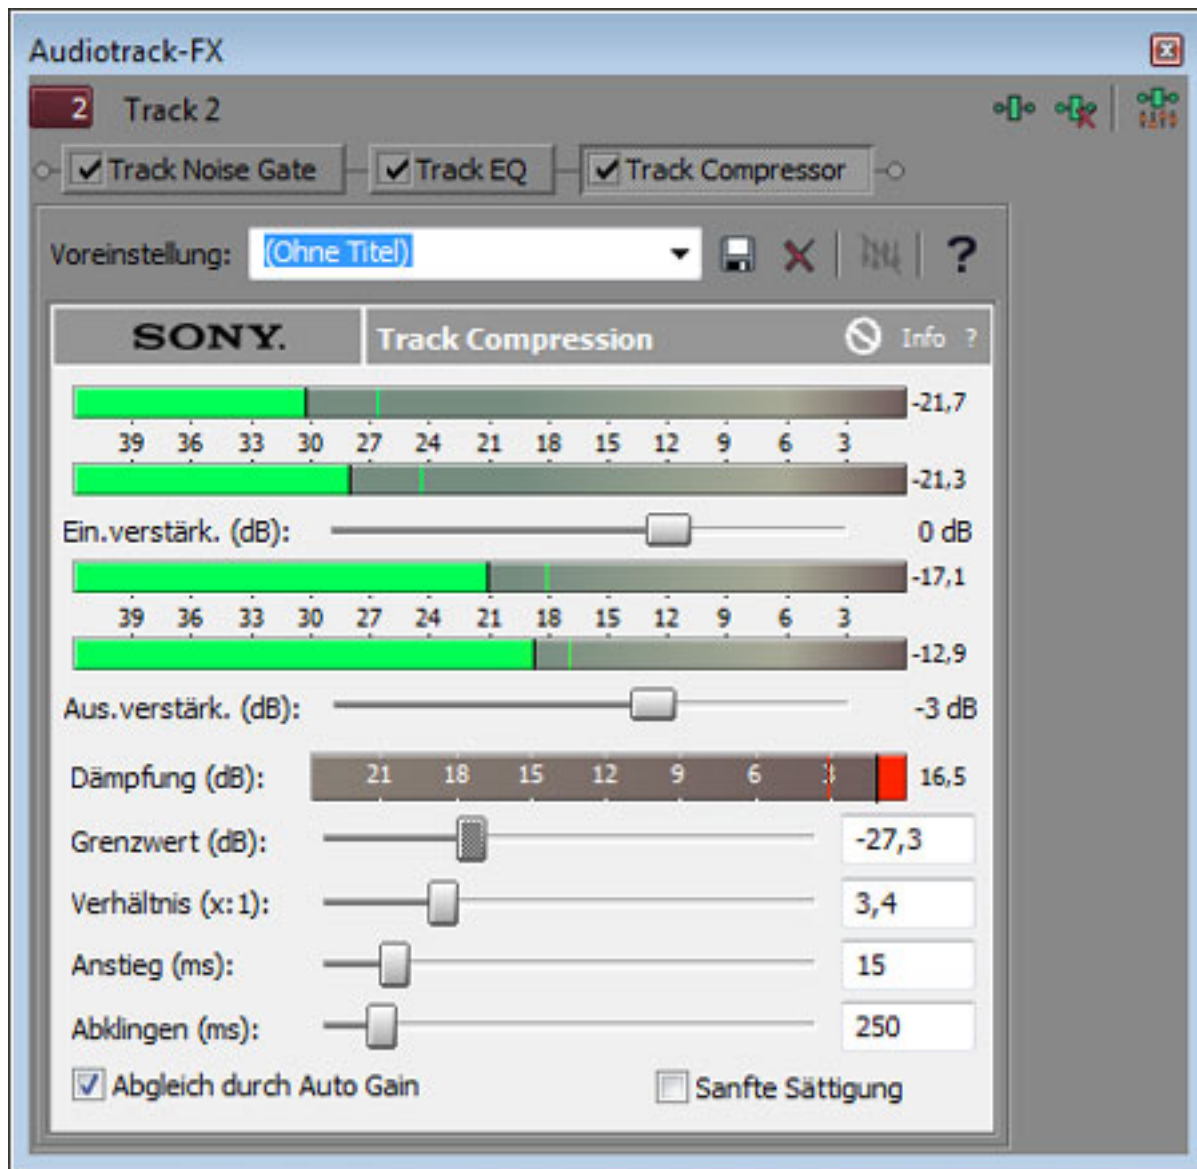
Audiotrack-FX

2 Track 2

Track Noise Gate
Track EQ
Track Compressor

Voreinstellung: (Ohne Titel)

?

SONY.
Track Compression
Info ?

-21,7
39 36 33 30 27 24 21 18 15 12 9 6 3
-21,3

Ein.verstärk. (dB): 0 dB

-17,1
39 36 33 30 27 24 21 18 15 12 9 6 3
-12,9

Aus.verstärk. (dB): -3 dB

Dämpfung (dB): 21 18 15 12 9 6 3 16,5

Grenzwert (dB): -27,3

Verhältnis (x:1): 3,4

Anstieg (ms): 15

Abklingen (ms): 250

Abgleich durch Auto Gain
Sanfte Sättigung